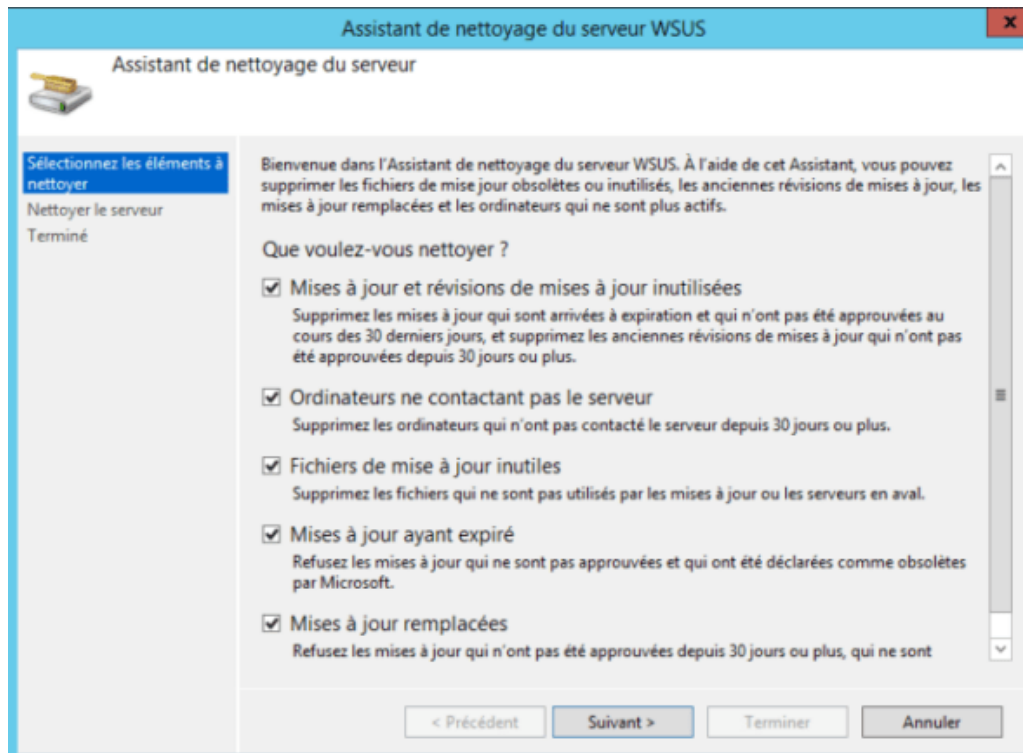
Assistant de nettoyage du serveur WSUS

Assistant de nettoyage du serveur

Sélectionnez les éléments à nettoyer
Nettoyer le serveur
Terminé

Bienvenue dans l'Assistant de nettoyage du serveur WSUS. À l'aide de cet Assistant, vous pouvez supprimer les fichiers de mise jour obsolètes ou inutilisés, les anciennes révisions de mises à jour, les mises à jour remplacées et les ordinateurs qui ne sont plus actifs.

Que voulez-vous nettoyer ?

☑ Mises à jour et révisions de mises à jour inutilisées
Supprimez les mises à jour qui sont arrivées à expiration et qui n'ont pas été approuvées au cours des 30 derniers jours, et supprimez les anciennes révisions de mises à jour qui n'ont pas été approuvées depuis 30 jours ou plus.

☑ Ordinateurs ne contactant pas le serveur
Supprimez les ordinateurs qui n'ont pas contacté le serveur depuis 30 jours ou plus.

☑ Fichiers de mise à jour inutiles
Supprimez les fichiers qui ne sont pas utilisés par les mises à jour ou les serveurs en aval.

☑ Mises à jour ayant expiré
Refusez les mises à jour qui ne sont pas approuvées et qui ont été déclarées comme obsolètes par Microsoft.

☑ Mises à jour remplacées
Refusez les mises à jour qui n'ont pas été approuvées depuis 30 jours ou plus, qui ne sont

< Précédent | Suivant > | Terminer | Annuler